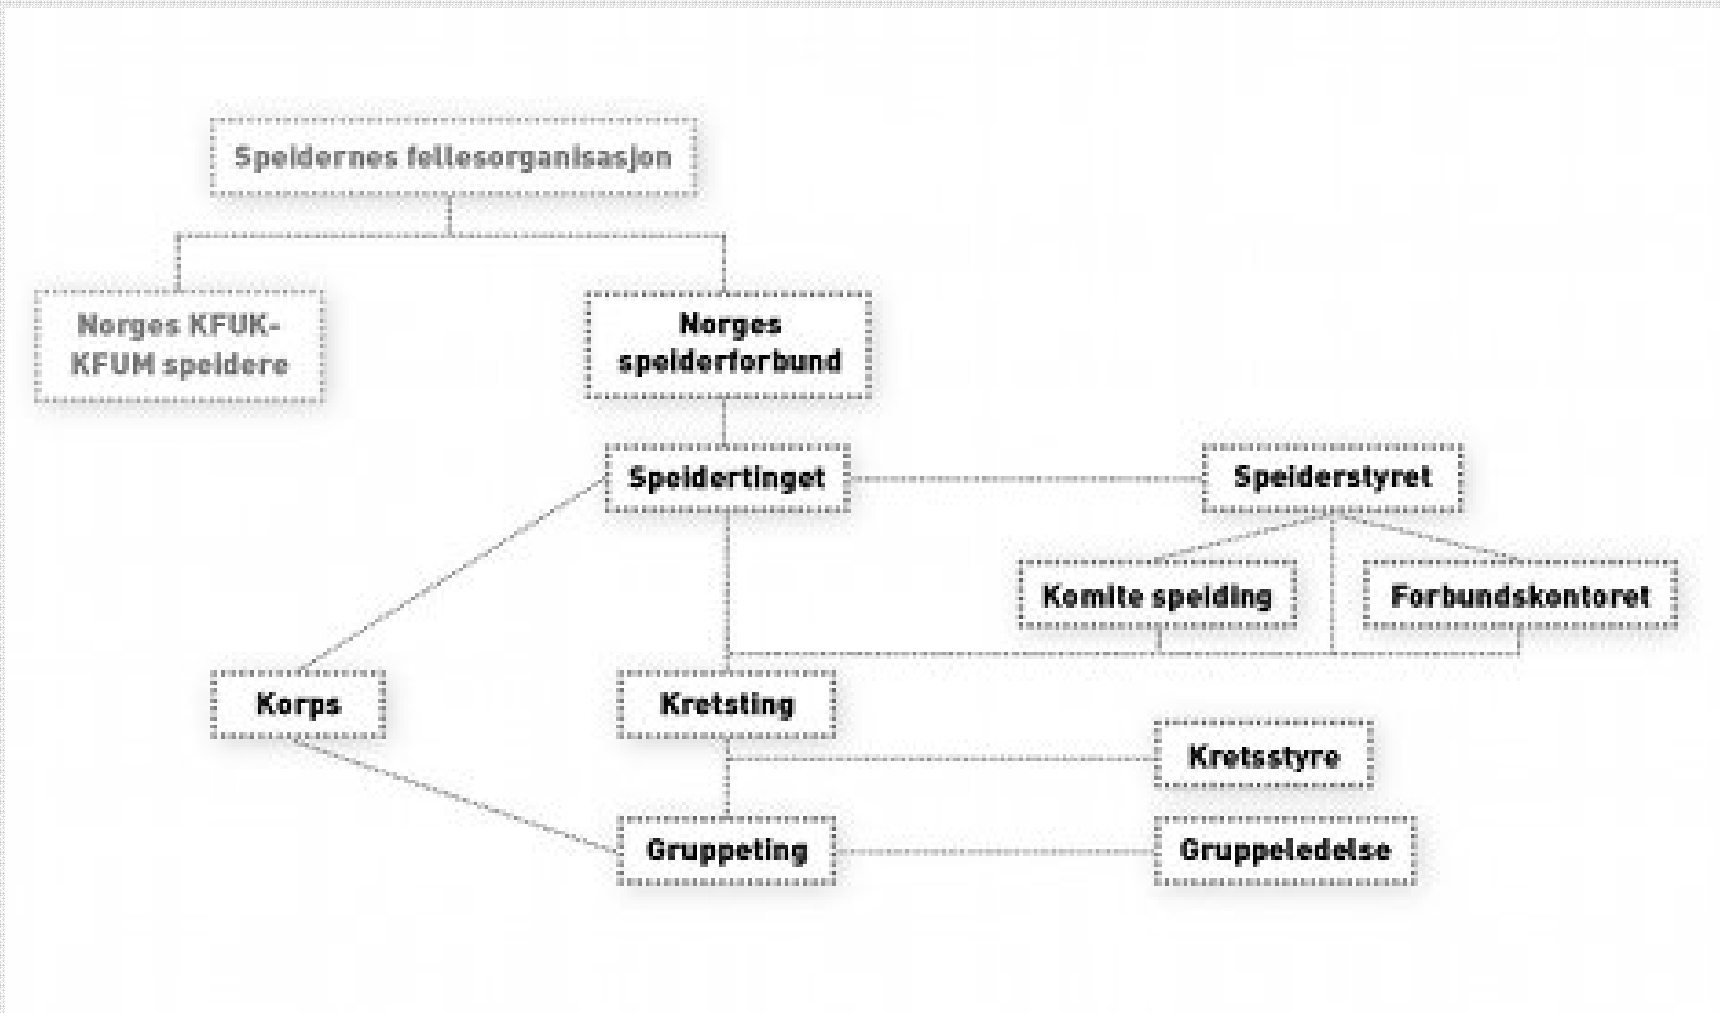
Speidernes fellesorganisasjon

Norges KFUK-KFUM speidere

Norges speiderforbund

Speidertinget

Speiderstyret

Komite speiding

Forbundskontoret

Korps

Kretsting

Kretsstyre

Gruppeting

Gruppeledelse